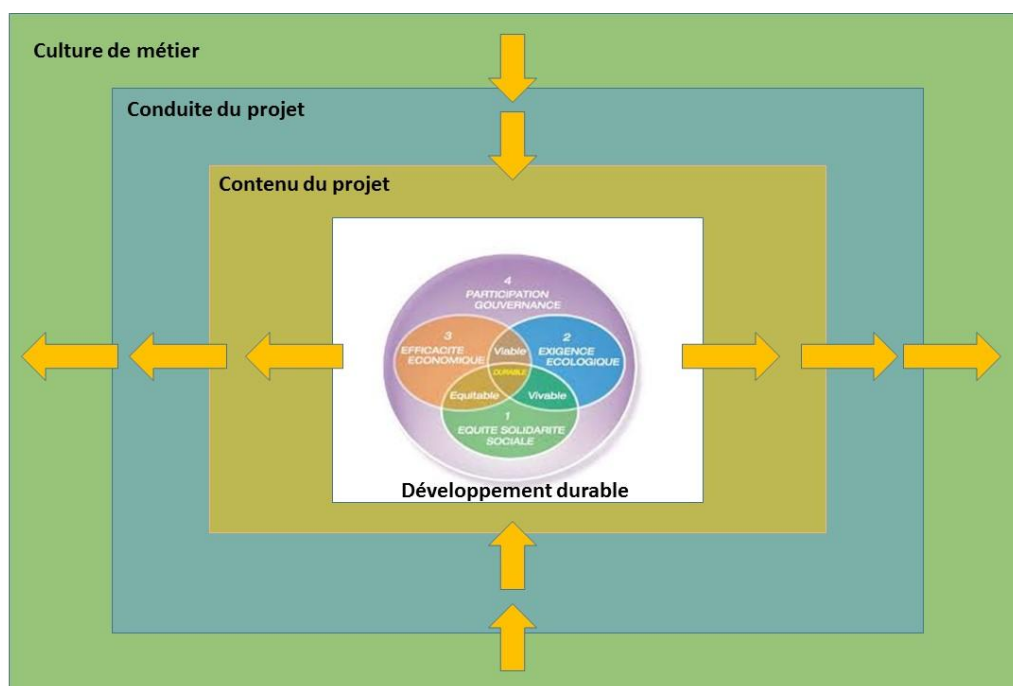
Culture de métier

Conduite du projet

Contenu du projet

4
PARTICIPATION
GOUVERNANCE

3
EFFICACITE
ECONOMIQUE

Viable

2
EXIGENCE
ECOLOGIQUE

DURABLE

Equitable

Vivable

1
EQUITE SOLIDARITE
SOCIALE

Développement durable